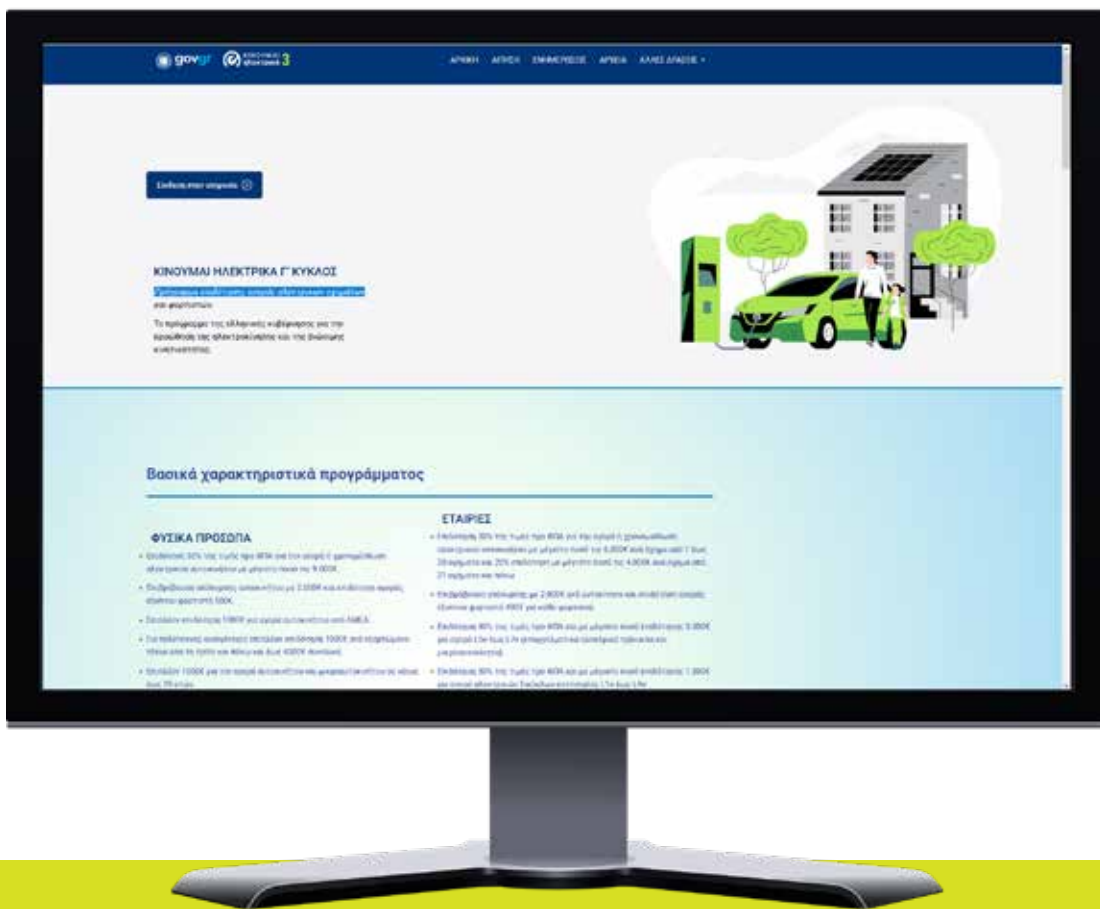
gov.gr Κινούμαι ηλεκτρικά 3

ΑΡΧΙΚΗ ΑΙΤΗΣΗ ΕΝΗΜΕΡΩΣΗ ΑΡΩΓΑ ΑΛΛΕΣ ΔΡΑΣΕΙΣ

Σύνδεση στην υπηρεσία

ΚΙΝΟΥΜΑΙ ΗΛΕΚΤΡΙΚΑ Γ' ΚΥΚΛΟΣ

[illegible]

Το πρόγραμμα της ελληνικής κυβέρνησης για την προώθηση της ηλεκτροκίνησης και της βιώσιμης κινητικότητας.

Βασικά χαρακτηριστικά προγράμματος

ΦΥΣΙΚΑ ΠΡΟΣΩΠΑ

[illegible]

ΕΤΑΙΡΙΕΣ

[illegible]